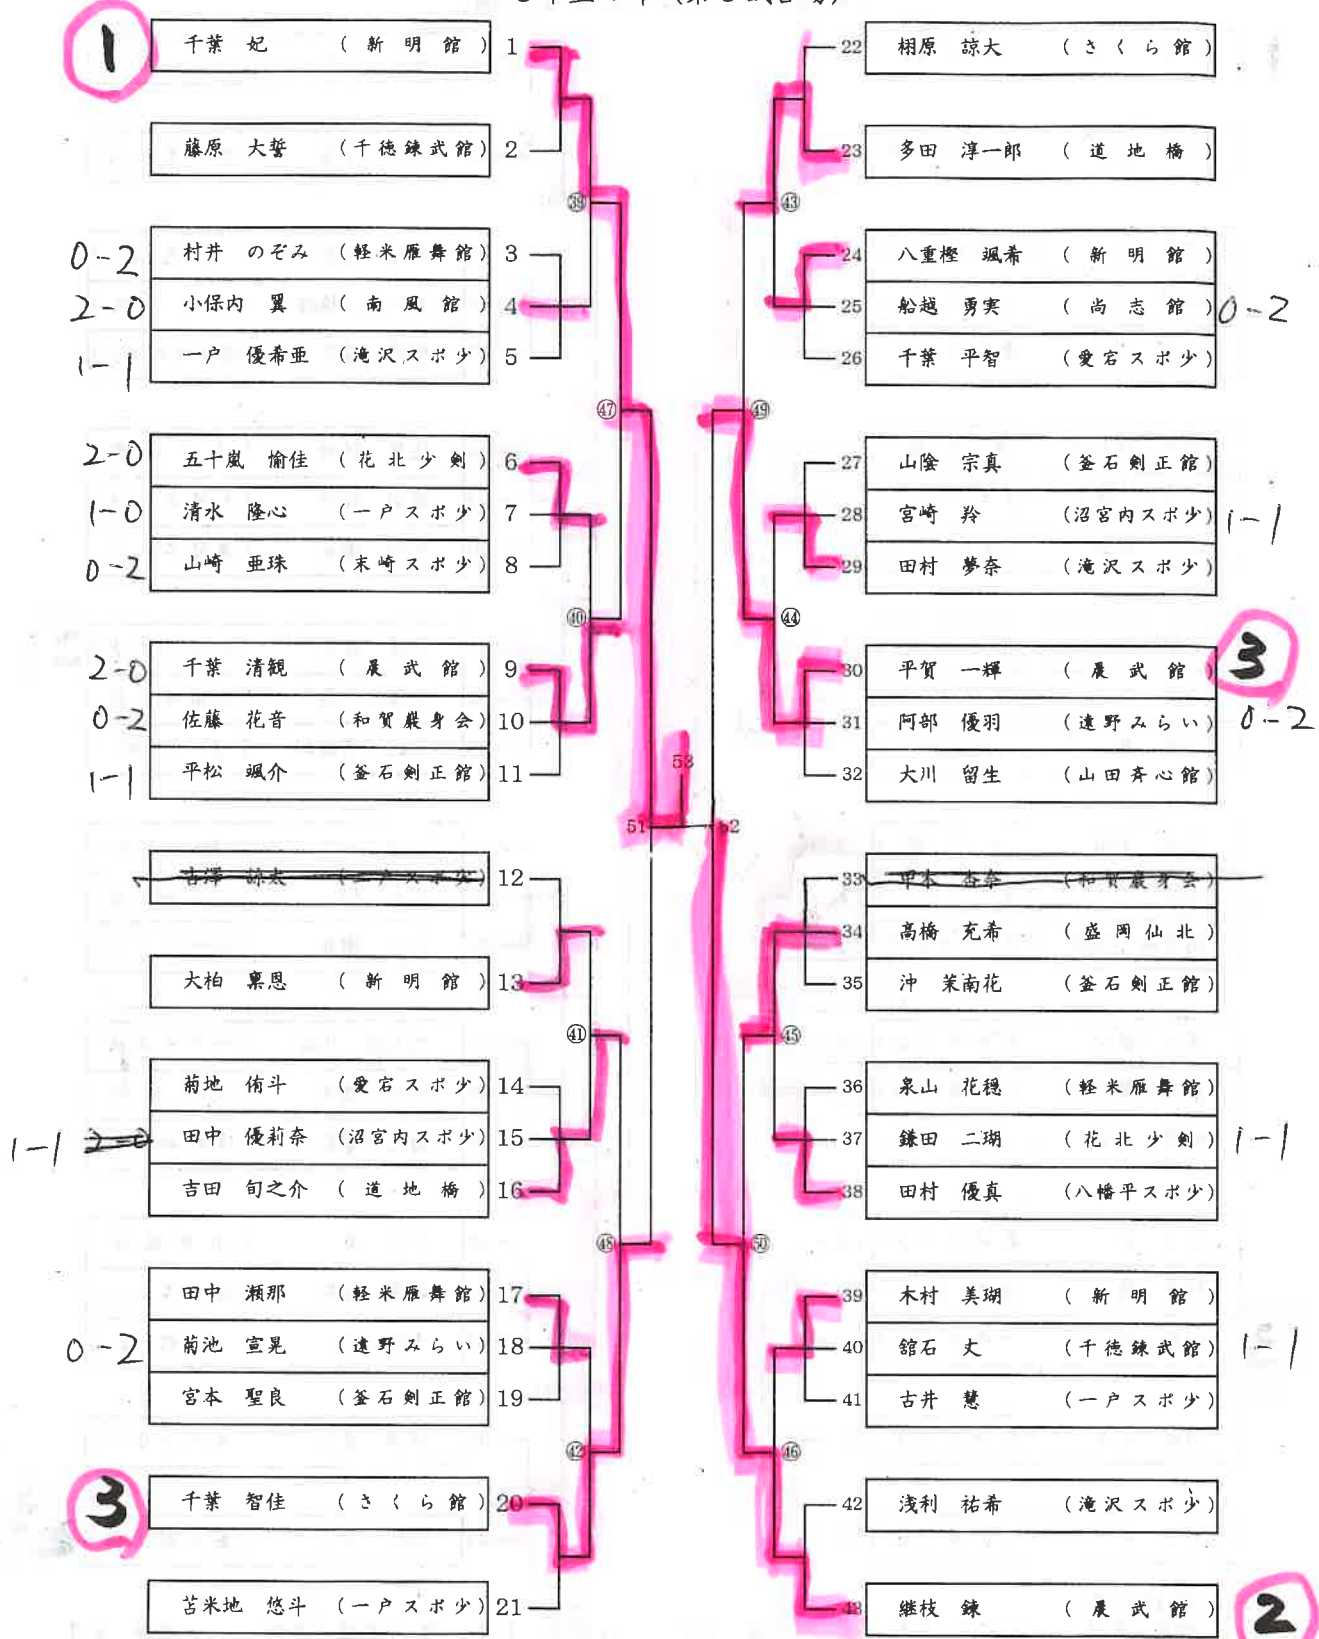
1
千葉 妃 （新明館） 1
藤原 大誓 （千徳錬武館） 2
0-2 村井 のぞみ （軽米雁舞館） 3
2-0 小保内 翼 （南風館） 4
1-1 一戸 優希亜 （滝沢スポ少） 5
2-0 五十嵐 愉佳 （花北少剣） 6
1-0 清水 隆心 （一戸スポ少） 7
0-2 山崎 亜珠 （末崎スポ少） 8
2-0 千葉 清観 （展武館） 9
0-2 佐藤 花音 （和賀錬身会） 10
1-1 平松 颯介 （釜石剣正館） 11
吉澤 諒太 （一戸スポ少） 12
大柏 稟恩 （新明館） 13
菊地 侑斗 （愛宕スポ少） 14
1-1 2-0 田中 優莉奈 （沼宮内スポ少） 15
吉田 旬之介 （道地橋） 16
田中 瀬那 （軽米雁舞館） 17
0-2 菊池 宣晃 （遠野みらい） 18
宮本 聖良 （釜石剣正館） 19
3
千葉 智佳 （さくら館） 20
苫米地 悠斗 （一戸スポ少） 21

39 47 40 51 53 52 41 48 42 43 49 44 45 50 46

22 桐原 諒大 （さくら館）
23 多田 淳一郎 （道地橋）
24 八重樫 颯希 （新明館）
25 船越 勇実 （尚志館） 0-2
26 千葉 平智 （愛宕スポ少）
27 山陰 宗真 （釜石剣正館）
28 宮崎 羚 （沼宮内スポ少） 1-1
29 田村 夢奈 （滝沢スポ少）
30 平賀 一輝 （展武館） 3
31 阿部 優羽 （遠野みらい） 0-2
32 大川 留生 （山田斉心館）
33 坪本 杏奈 （和賀錬身会）
34 高橋 充希 （盛岡仙北）
35 沖 茉南花 （釜石剣正館）
36 泉山 花穂 （軽米雁舞館）
37 鎌田 二瑚 （花北少剣） 1-1
38 田村 優真 （八幡平スポ少）
39 木村 美瑚 （新明館）
40 舘石 丈 （千徳錬武館） 1-1
41 古井 慧 （一戸スポ少）
42 浅利 祐希 （滝沢スポ少）
43 継枝 錬 （展武館） 2